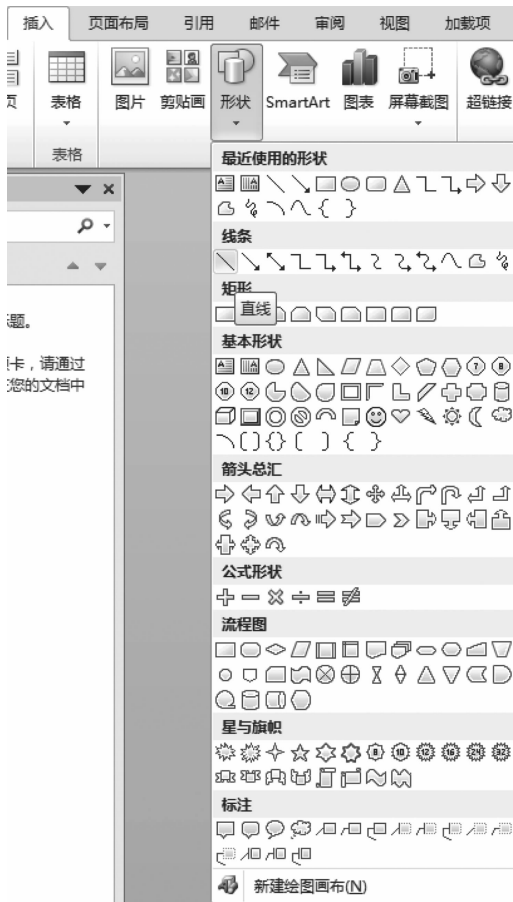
插入 页面布局 引用 邮件 审阅 视图 加载项

页 表格 图片 剪贴画 形状 SmartArt 图表 屏幕截图 超链接

表格

最近使用的形状

线条

矩形

直线

基本形状

箭头总汇

公式形状

流程图

星与旗帜

标注

新建绘图画布(N)

题。

卡，请通过
您的文档中